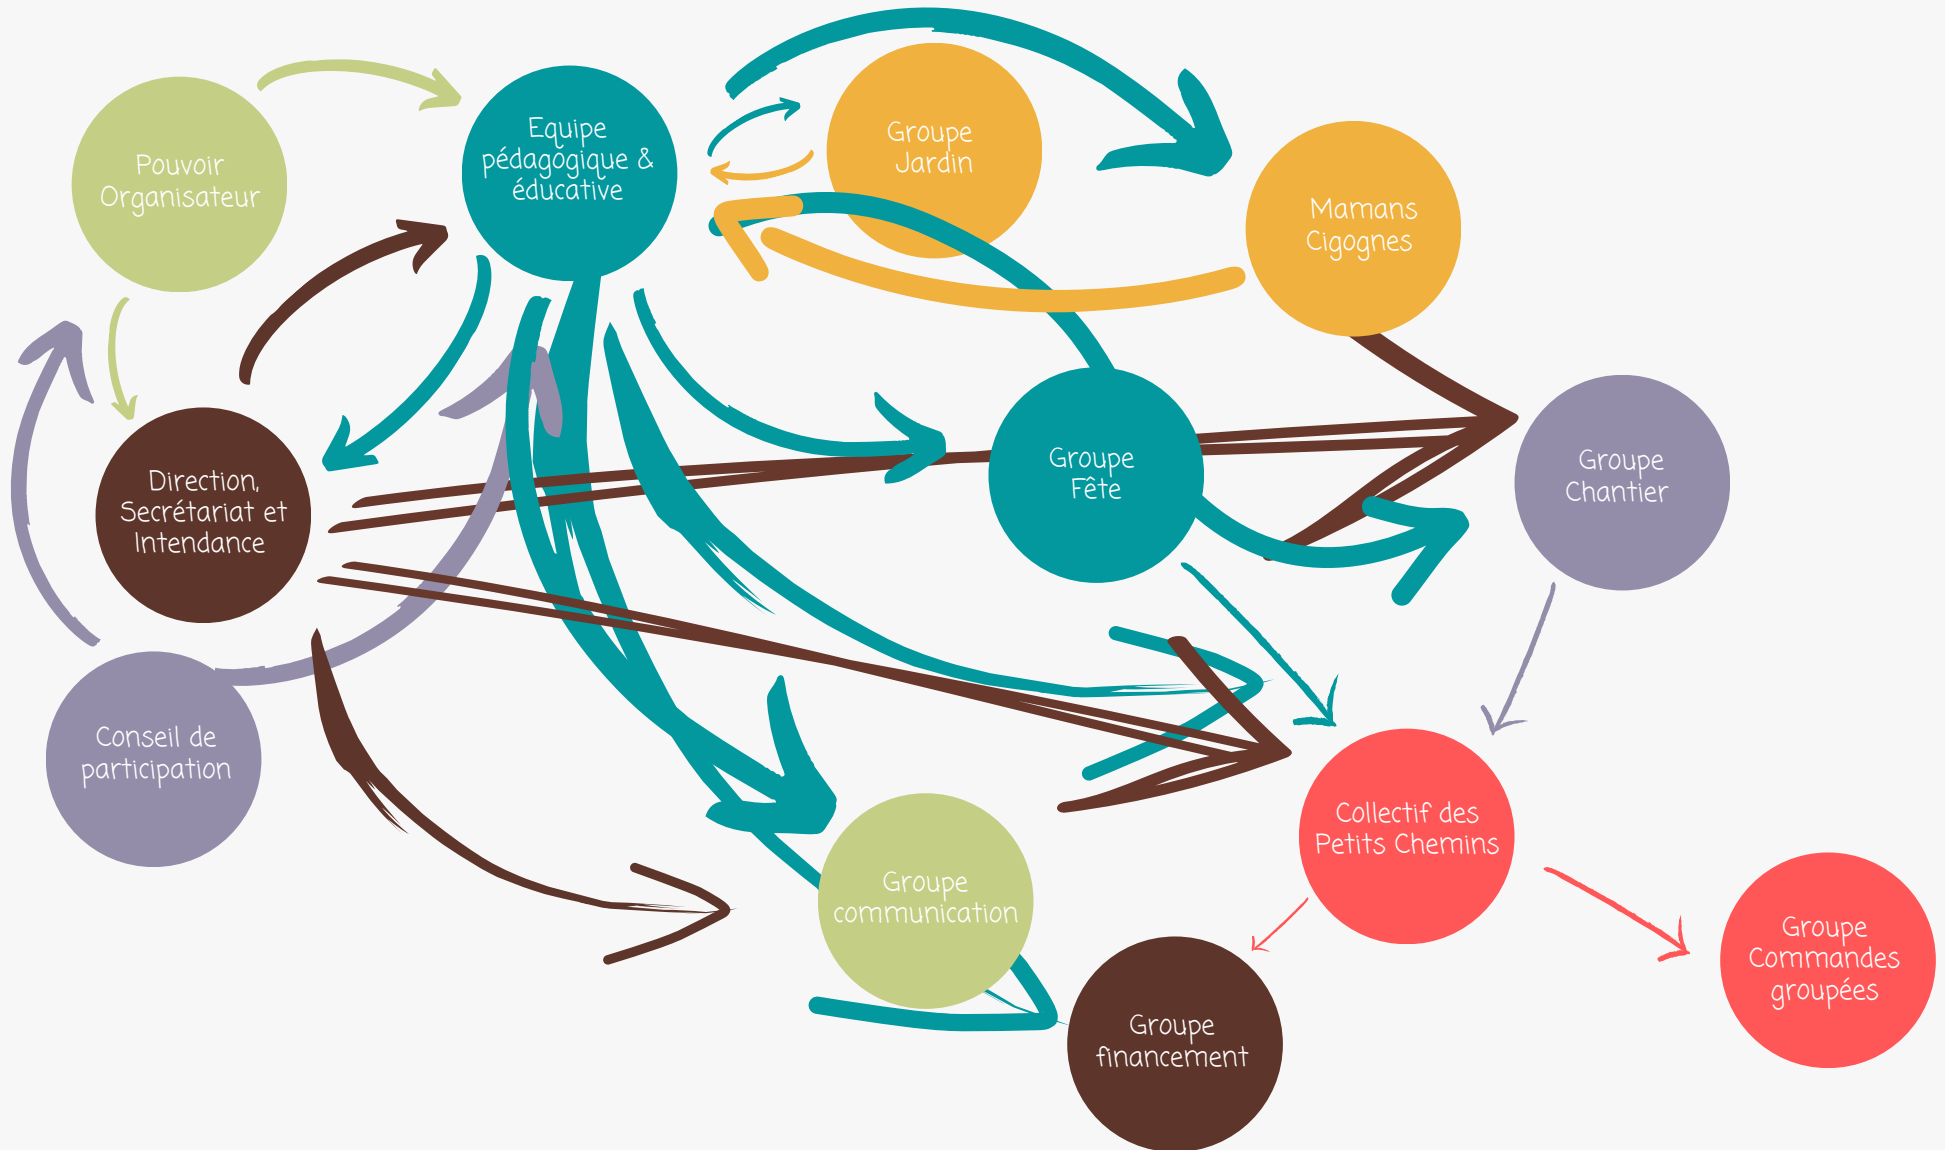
Pouvoir Organisateur

Equipe pédagogique & éducative

Groupe Jardin

Mamans Cigognes

Direction, Secrétariat et Intendance

Groupe Fête

Groupe Chantier

Conseil de participation

Collectif des Petits Chemins

Groupe communication

Groupe financement

Groupe Commandes groupées